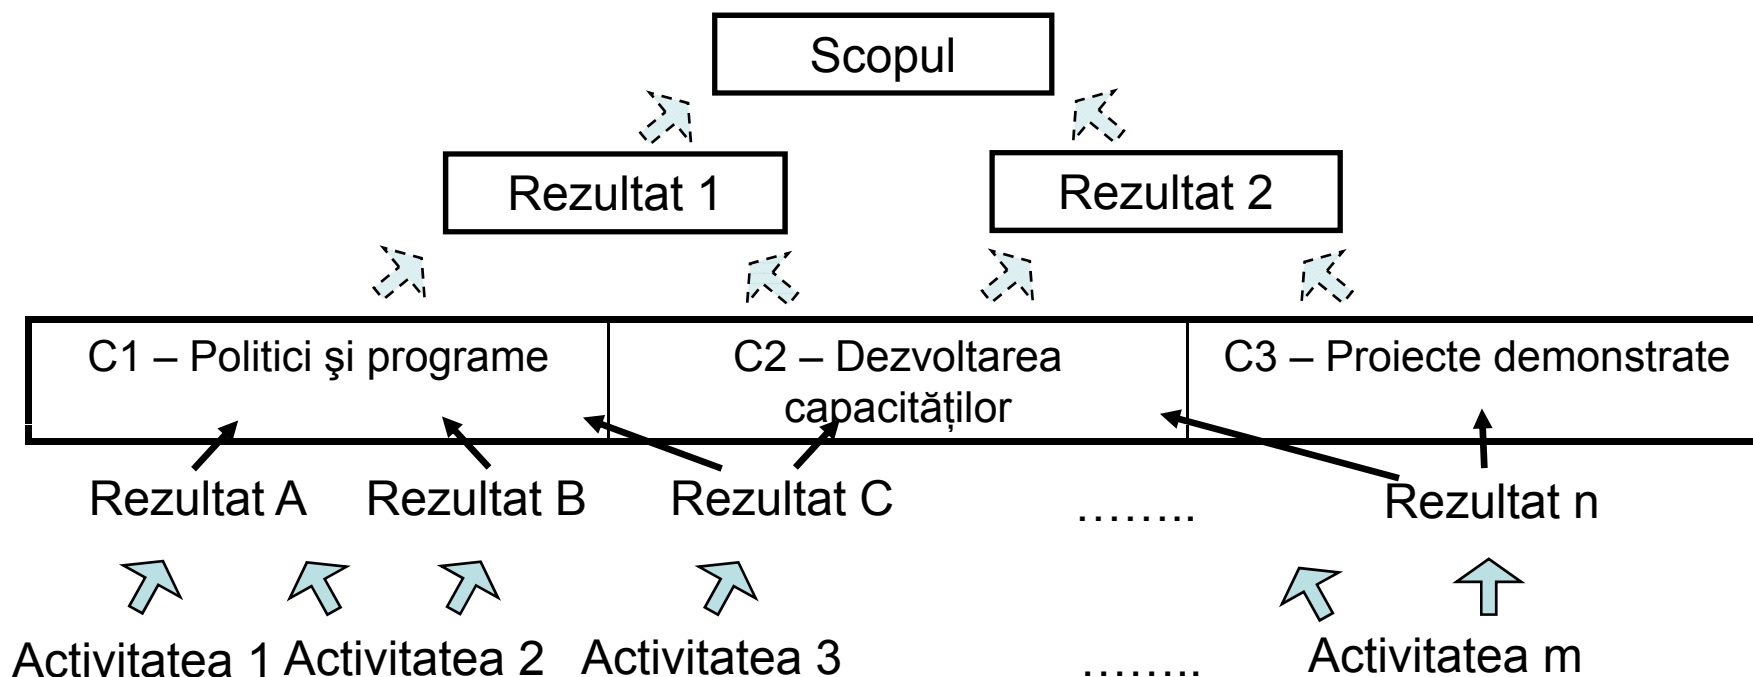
Scopul

Rezultat 1

Rezultat 2

C1 – Politici şi programe

C2 – Dezvoltarea capacităților

C3 – Proiecte demonstrate

Rezultat A Rezultat B Rezultat C …….. Rezultat n

Activitatea 1 Activitatea 2 Activitatea 3 …….. Activitatea m